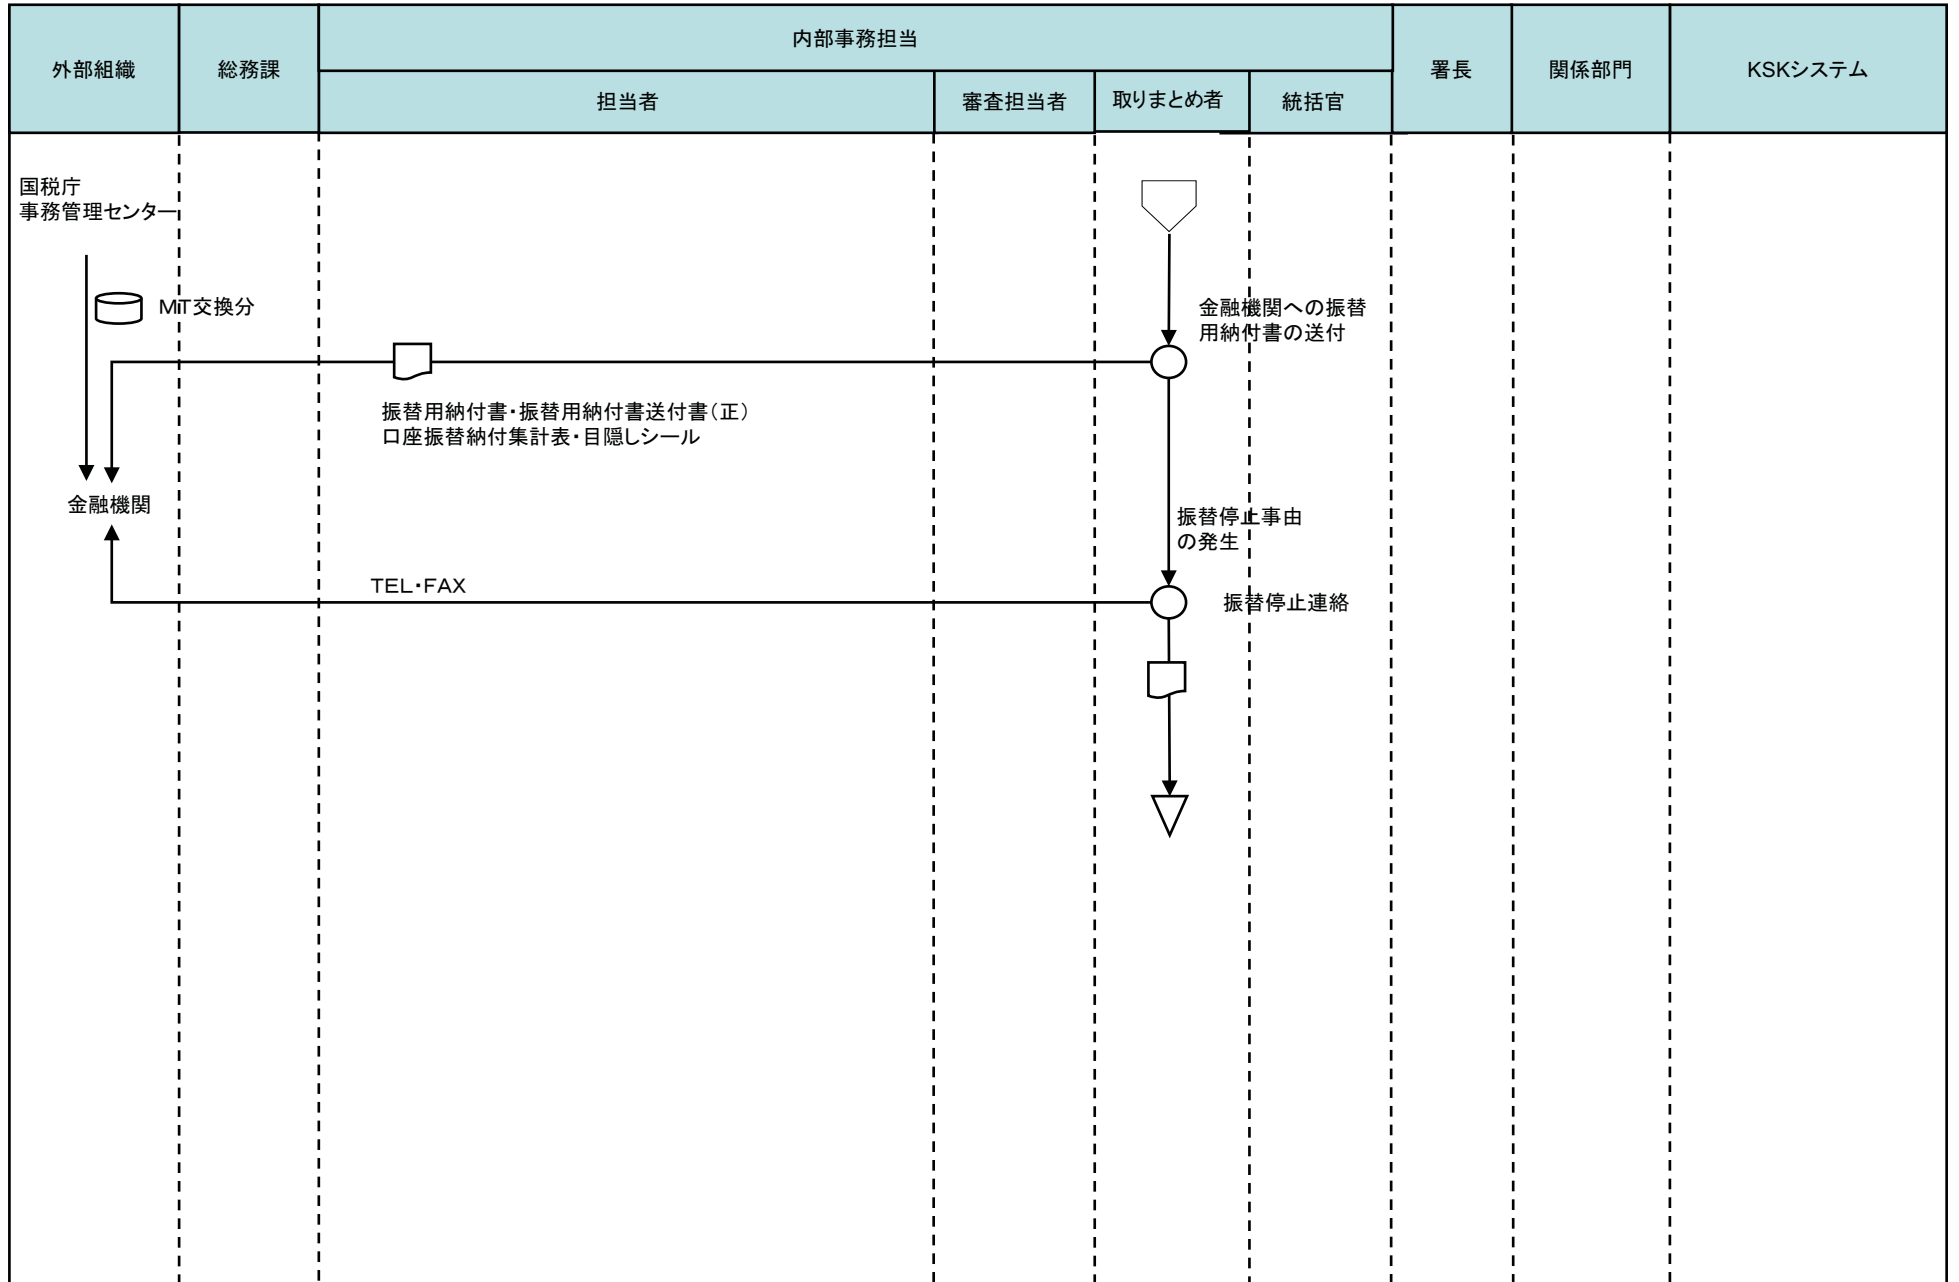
| 外部組織 | 総務課 | 内部事務担当 | | | | 署長 | 関係部門 | KSKシステム |
|---|---|---|---|---|---|---|---|---|
| | | 担当者 | 審査担当者 | 取りまとめ者 | 統括官 | | | |

国税庁
事務管理センター

MiT交換分

金融機関への振替用納付書の送付

振替用納付書・振替用納付書送付書（正）
口座振替納付集計表・目隠しシール

金融機関

振替停止事由の発生

TEL・FAX

振替停止連絡